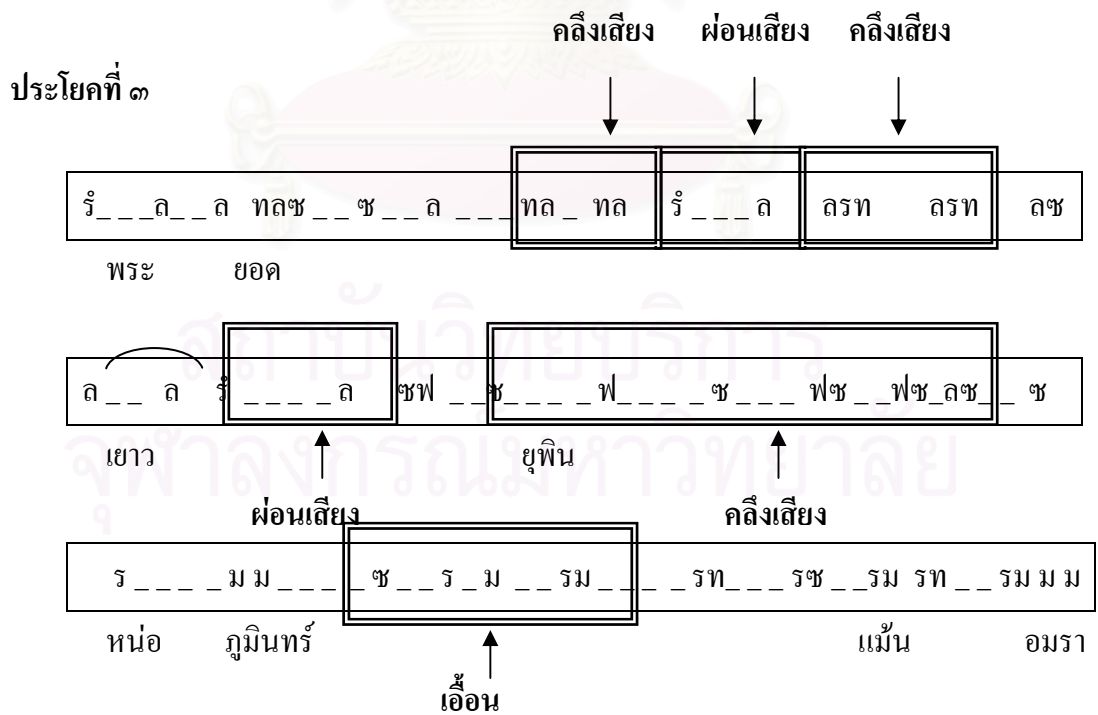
คลึงเสียง ผ่อนเสียง คลึงเสียง

ประโยคที่ ๓

รํ_ _ _ล_ _ล ทลซ_ _ซ_ _ล _ _ _ทล_ทล รํ_ _ _ล ลรท ลรท ลซ

พระ ยอด

ล_ _ ล รํ_ _ _ _ล ซฟ _ _ซ_ _ _ _ฟ_ _ _ _ซ_ _ _ ฟซ_ _ฟซ_ลซ_ _ ซ

เยาว ยุพิน

ผ่อนเสียง คลึงเสียง

ร_ _ _ _มม_ _ _ _ซ_ _ร_ม _ _รม_ _ _ _รท_ _ _รซ_ _รม รท_ _รมมม

หน่อ ภูมินทร์ แม้น อมรา

เอื้อน